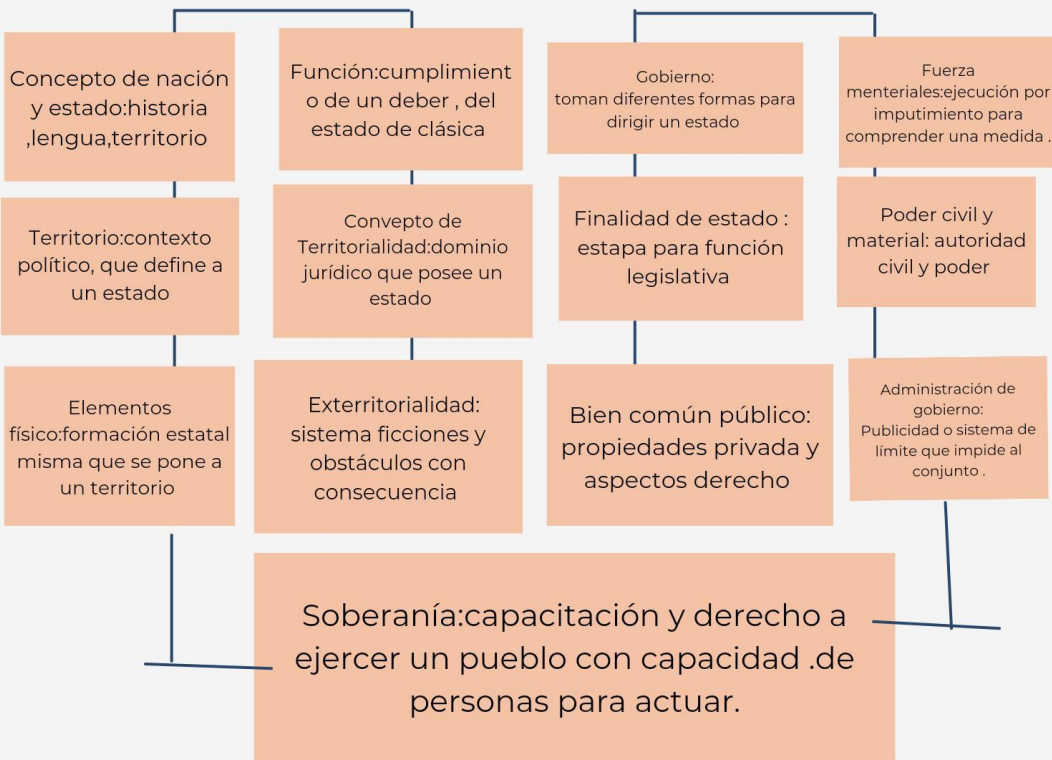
Concepto de nación y estado:historia ,lengua,territorio

Territorio:contexto político, que define a un estado

Elementos físico:formación estatal misma que se pone a un territorio

Función:cumplimiento de un deber , del estado de clásica

Convepto de Territorialidad:dominio jurídico que posee un estado

Exterritorialidad: sistema ficciones y obstáculos con consecuencia

Gobierno: toman diferentes formas para dirigir un estado

Finalidad de estado : estapa para función legislativa

Bien común público: propiedades privada y aspectos derecho

Fuerza menteriales:ejecución por imputimiento para comprender una medida .

Poder civil y material: autoridad civil y poder

Administración de gobierno: Publicidad o sistema de límite que impide al conjunto .

Soberanía:capacitación y derecho a ejercer un pueblo con capacidad .de personas para actuar.